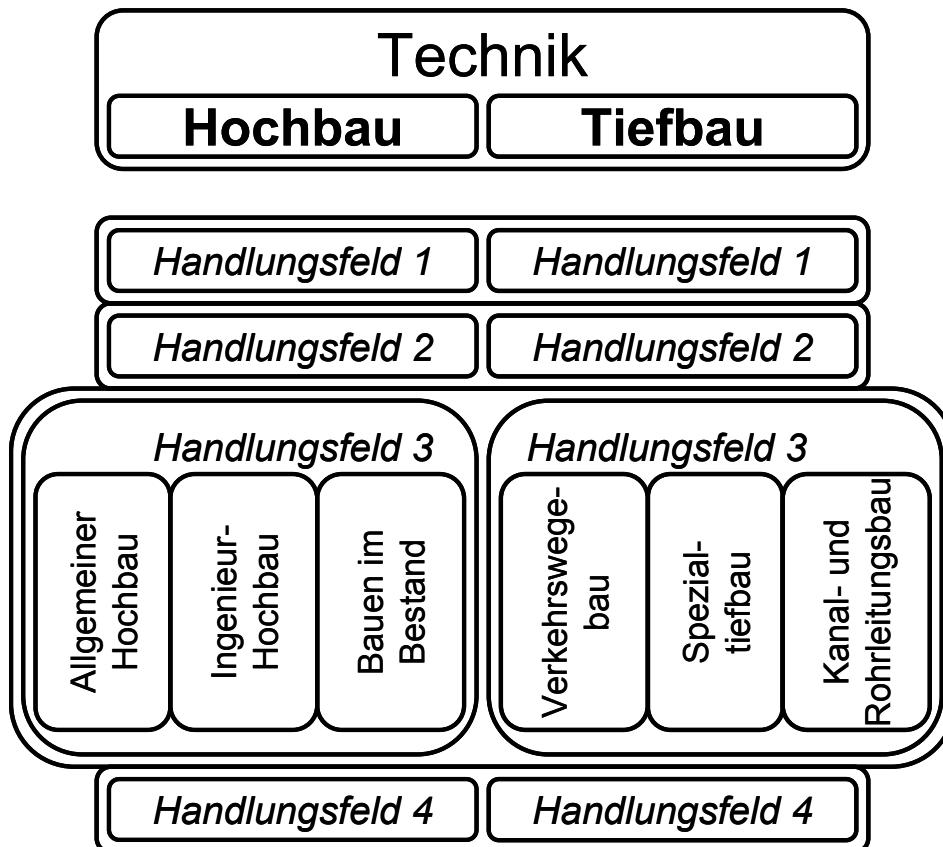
Technik

Hochbau

Tiefbau

Handlungsfeld 1

Handlungsfeld 1

Handlungsfeld 2

Handlungsfeld 2

Handlungsfeld 3

Allgemeiner Hochbau

Ingenieur-Hochbau

Bauen im Bestand

Handlungsfeld 3

Verkehrswegebau

Spezialtiefbau

Kanal- und Rohrleitungsbau

Handlungsfeld 4

Handlungsfeld 4